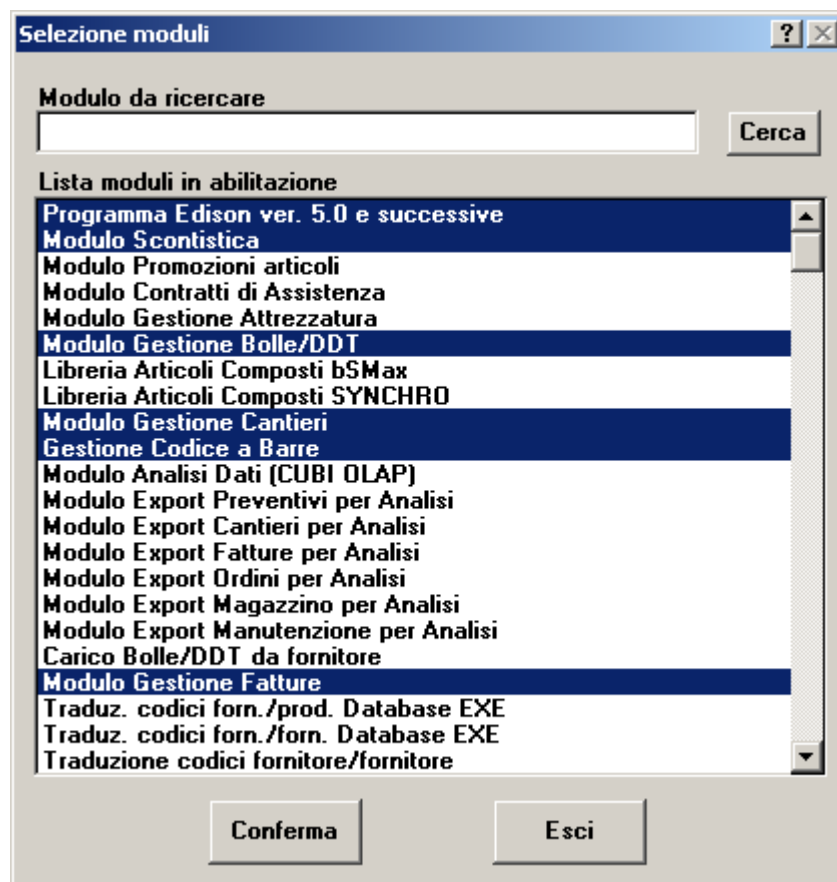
Selezione moduli

? ×

Modulo da ricercare

Cerca

Lista moduli in abilitazione

Programma Edison ver. 5.0 e successive
Modulo Scontistica
Modulo Promozioni articoli
Modulo Contratti di Assistenza
Modulo Gestione Attrezzatura
Modulo Gestione Bolle/DDT
Libreria Articoli Composti bSMax
Libreria Articoli Composti SYNCHRO
Modulo Gestione Cantieri
Gestione Codice a Barre
Modulo Analisi Dati (CUBI OLAP)
Modulo Export Preventivi per Analisi
Modulo Export Cantieri per Analisi
Modulo Export Fatture per Analisi
Modulo Export Ordini per Analisi
Modulo Export Magazzino per Analisi
Modulo Export Manutenzione per Analisi
Carico Bolle/DDT da fornitore
Modulo Gestione Fatture
Traduz. codici forn./prod. Database EXE
Traduz. codici forn./forn. Database EXE
Traduzione codici fornitore/fornitore

Conferma

Esci